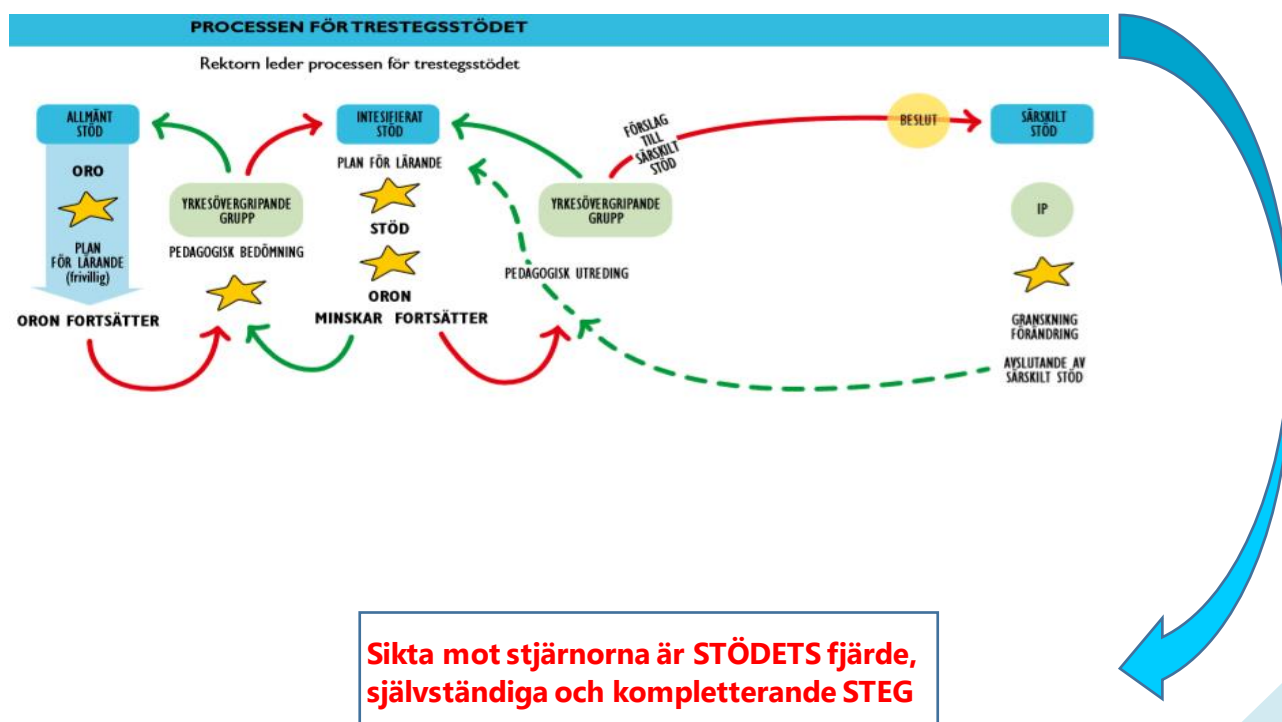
PROCESSEN FÖR TRESTEGSSTÖDET

Rektorn leder processen för trestegsstödet

ALLMÄNT STÖD

ORO

PLAN FÖR LÄRANDE (frivillig)

ORON FORTSÄTTER

YRKESÖVERGRIPANDE GRUPP

PEDAGOGISK BEDÖMNING

INTESIFIERAT STÖD

PLAN FÖR LÄRANDE

STÖD

ORON

MINSKAR FORTSÄTTER

FÖRSLAG TILL SÄRSKILT STÖD

YRKESÖVERGRIPANDE GRUPP

PEDAGOGISK UTREDING

BESLUT

SÄRSKILT STÖD

IP

GRANSKNING FÖRÄNDRING

AVSLUTANDE AV SÄRSKILT STÖD

Sikta mot stjärnorna är STÖDETS fjärde, självständiga och kompletterande STEG